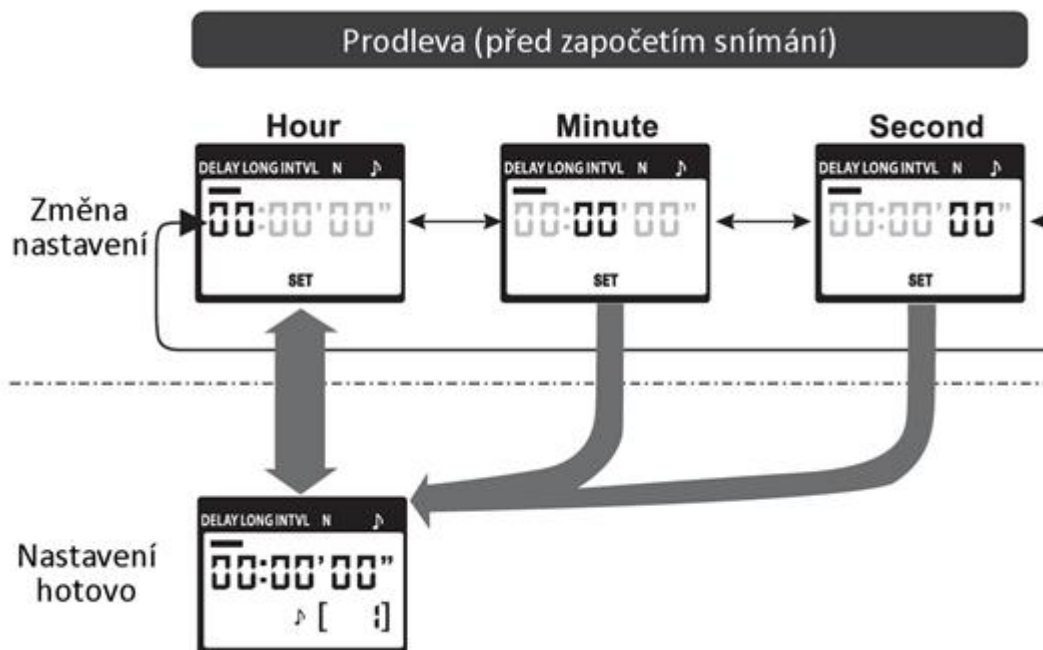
Prodleva (před započetím snímání)

Hour

DELAY LONG INTVL N ♪

00:00'00"

SET

Minute

DELAY LONG INTVL N ♪

00:00'00"

SET

Second

DELAY LONG INTVL N ♪

00:00'00"

SET

Změna nastavení

DELAY LONG INTVL N ♪

00:00'00"

♪ [ 1]

Nastavení hotovo